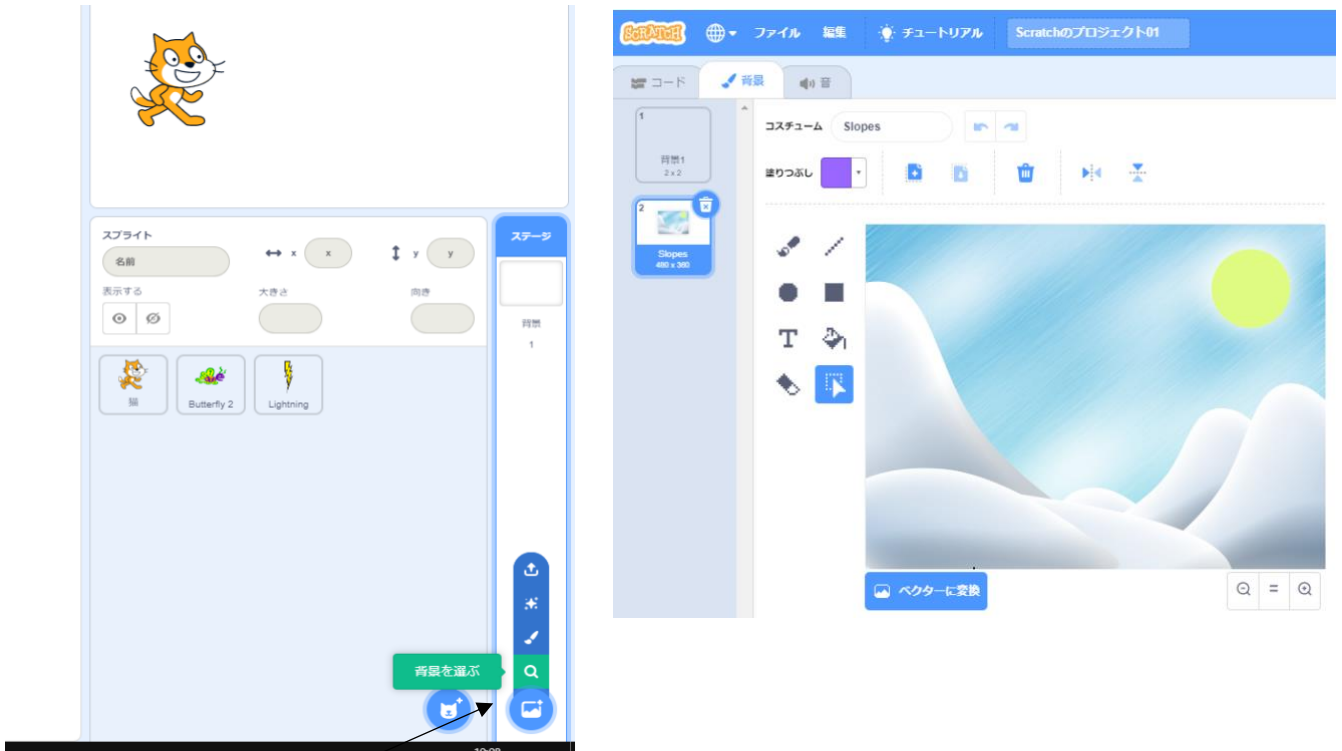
スプライト
名前
x
x
y
y
表示する
大きさ
向き
猫
Butterfly 2
Lightning
ステージ
背景
1
背景を選ぶ

SCRATCH
ファイル
編集
チュートリアル
Scratchのプロジェクト01
コード
背景
音
1
背景1
2 x 2
2
Slopes
480 x 360
コスチューム
Slopes
塗りつぶし
ベクターに変換